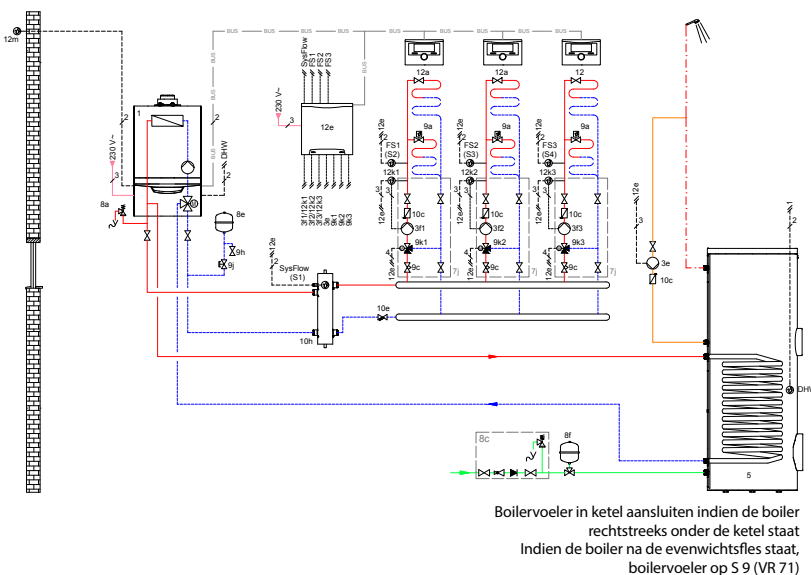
12m
BUS
BUS
BUS
BUS
BUS
BUS
BUS
BUS
BUS
BUS
SysFlow
FS1
FS2
FS3
230 V~
3
12e
3f1/12k1
3f2/12k2
3f3/12k3
9k1
9k2
9k3
2
230 V~
3
DHW
2
8a
8e
9h
9j
12a
12a
12
9a
9a
9a
12e
2
FS1
(S2)
12e
2
FS2
(S3)
12e
2
FS3
(S4)
12k1
12k2
12k3
3
3
3
12e
12e
12e
10c
10c
10c
3f1
3f2
3f3
4
4
4
9k1
9k2
9k3
9c
9c
9c
12e
12e
12e
7j
7j
7j
12e
2
SysFlow
(S1)
10e
10h
12e
3
3e
10c
1
2
DHW
8c
8f
5
Boilervoeler in ketel aansluiten indien de boiler rechtstreeks onder de ketel staat
Indien de boiler na de evenwichtsfles staat, boilervoeler op S 9 (VR 71)